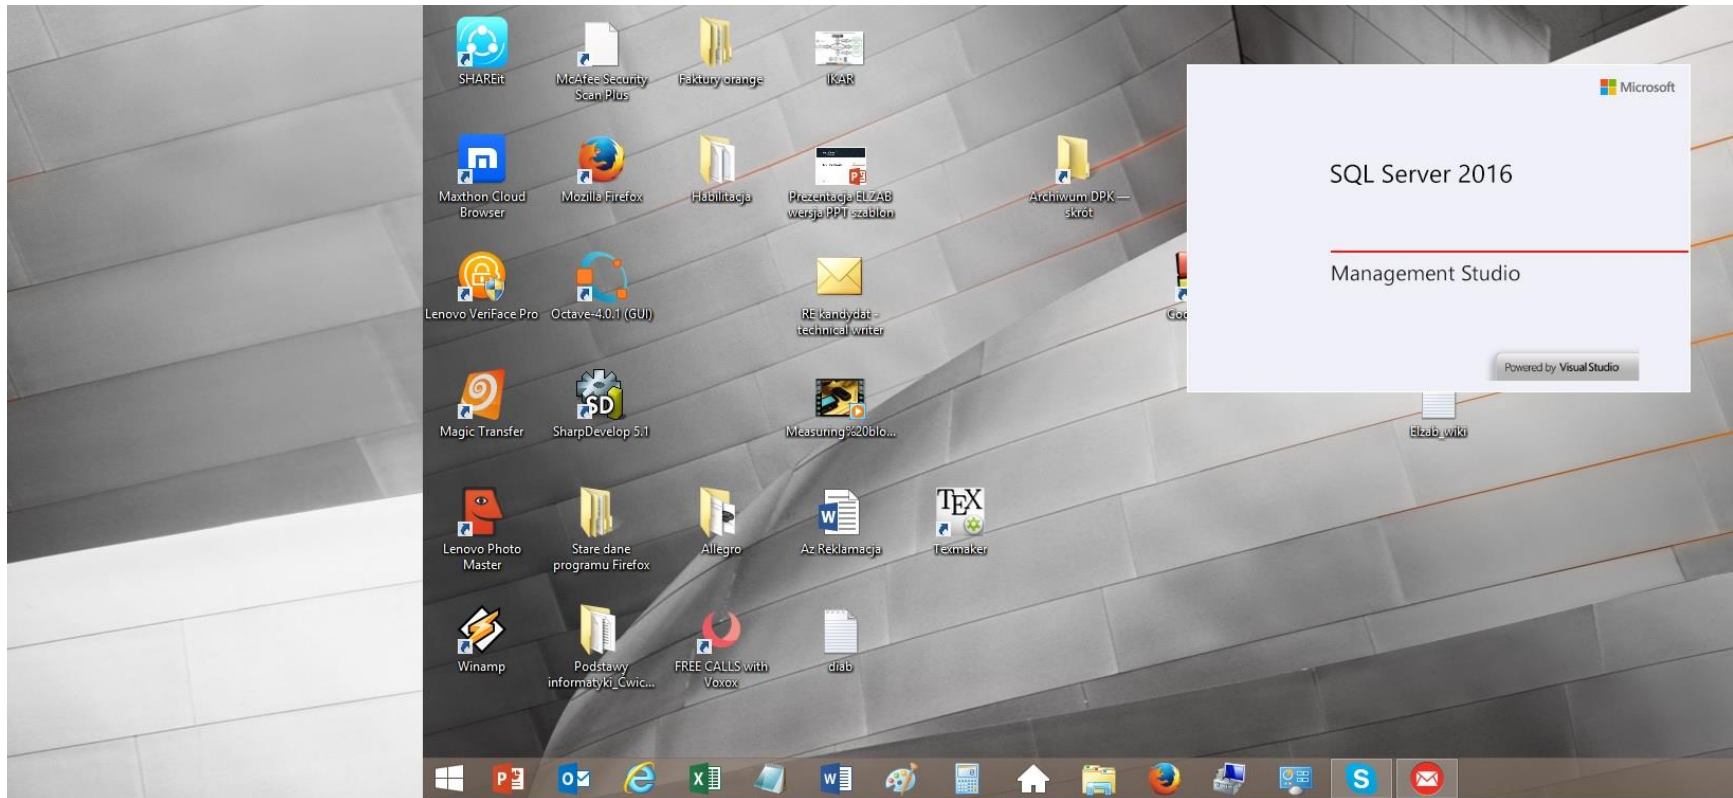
SHAREit
McAfee Security Scan Plus
Faktury orange
IKAR
Maxthon Cloud Browser
Mozilla Firefox
Habilitacja
Prezentacja ELZAB wersja PPT szablon
Archiwum DPK — skrót
Lenovo VeriFace Pro
Octave-4.0.1 (GUI)
RE kandydat - technical writer
Goo
Magic Transfer
SharpDevelop 5.1
Measuring%20blo...
Elzab_wiki
Lenovo Photo Master
Stare dane programu Firefox
Allegro
Az Reklamacja
Texmaker
Winamp
Podstawy informatyki_Cwic...
FREE CALLS with Voxox
diab

Microsoft
SQL Server 2016
Management Studio
Powered by Visual Studio